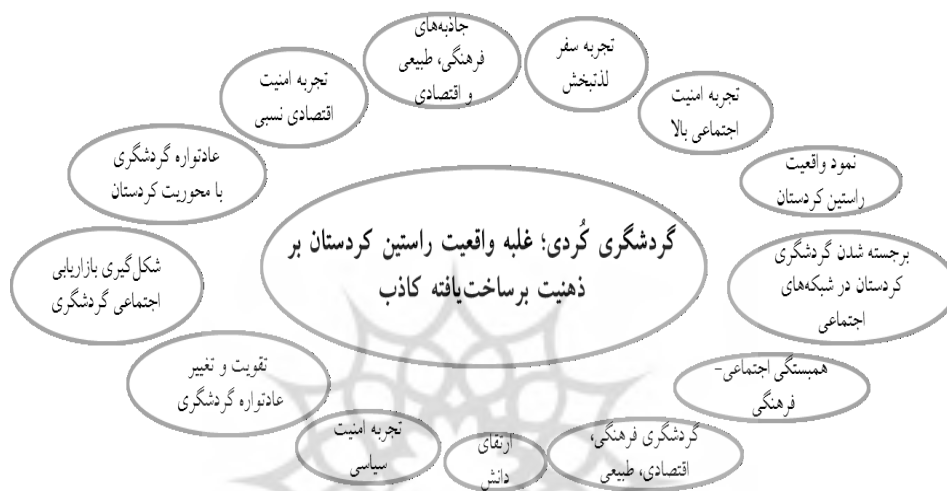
جاذبه‌های فرهنگی، طبیعی و اقتصادی

تجربه سفر لذتبخش

تجربه امنیت اقتصادی نسبی

تجربه امنیت اجتماعی بالا

عادتواره گردشگری با محوریت کردستان

نمود واقعیت راستین کردستان

گردشگری کُردی؛ غلبه واقعیت راستین کردستان بر ذهنیت برساخت‌یافته کاذب

شکل‌گیری بازاریابی اجتماعی گردشگری

برجسته شدن گردشگری کردستان در شبکه‌های اجتماعی

همبستگی اجتماعی- فرهنگی

تقویت و تغییر عادتواره گردشگری

تجربه امنیت سیاسی

ارتقای دانش

گردشگری فرهنگی، اقتصادی، طبیعی